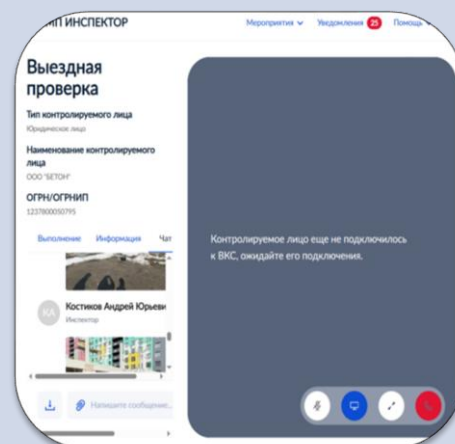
МП ИНСПЕКТОР
Мероприятия
Уведомления 25
Помощь

Выездная проверка

Тип контролируемого лица
Юридическое лицо

Наименование контролируемого лица
ООО "БЕТОН"

ОГРН/ОГРНИП
1237800050795

Выполнение
Информация
Чат

КА
Костиков Андрей Юрьеви
Инспектор

Напишите сообщение...

Контролируемое лицо еще не подключилось к ВКС, ожидайте его подключения.